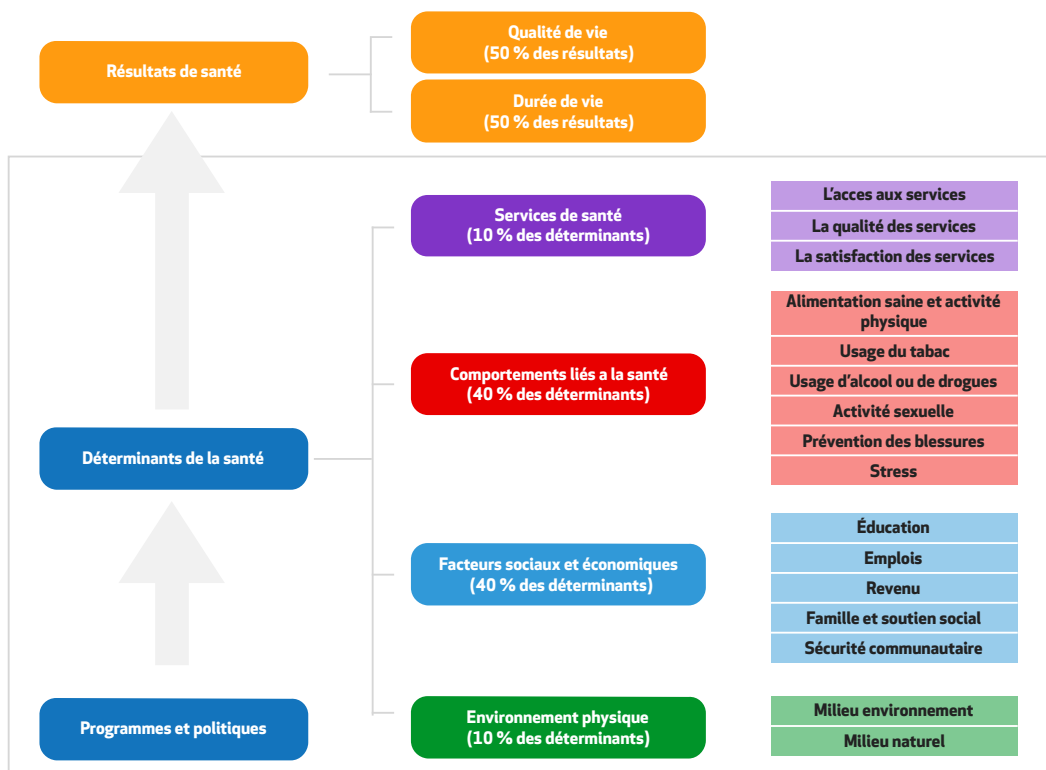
Résultats de santé

Qualité de vie
(50 % des résultats)

Durée de vie
(50 % des résultats)

Services de santé
(10 % des déterminants)

L'acces aux services

La qualité des services

La satisfaction des services

Alimentation saine et activité physique

Usage du tabac

Comportements liés a la santé
(40 % des déterminants)

Usage d'alcool ou de drogues

Activité sexuelle

Prévention des blessures

Stress

Déterminants de la santé

Éducation

Emplois

Facteurs sociaux et économiques
(40 % des déterminants)

Revenu

Famille et soutien social

Sécurité communautaire

Programmes et politiques

Environnement physique
(10 % des déterminants)

Milieu environnement

Milieu naturel